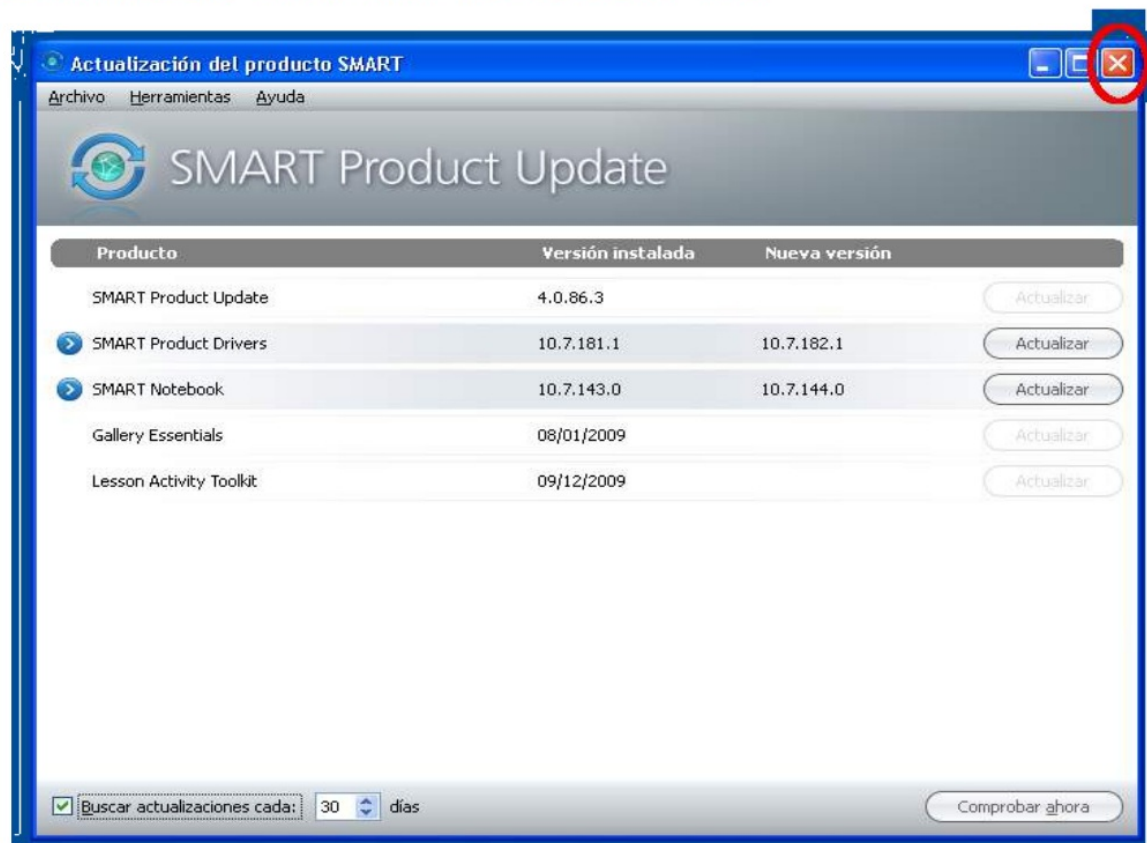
Actualización del producto SMART

Archivo Herramientas Ayuda

SMART Product Update

| Producto | Versión instalada | Nueva versión | |
|---|---|---|---|
| SMART Product Update | 4.0.86.3 | | Actualizar |
| SMART Product Drivers | 10.7.181.1 | 10.7.182.1 | Actualizar |
| SMART Notebook | 10.7.143.0 | 10.7.144.0 | Actualizar |
| Gallery Essentials | 08/01/2009 | | Actualizar |
| Lesson Activity Toolkit | 09/12/2009 | | Actualizar |

Buscar actualizaciones cada: 30 días

Comprobar ahora